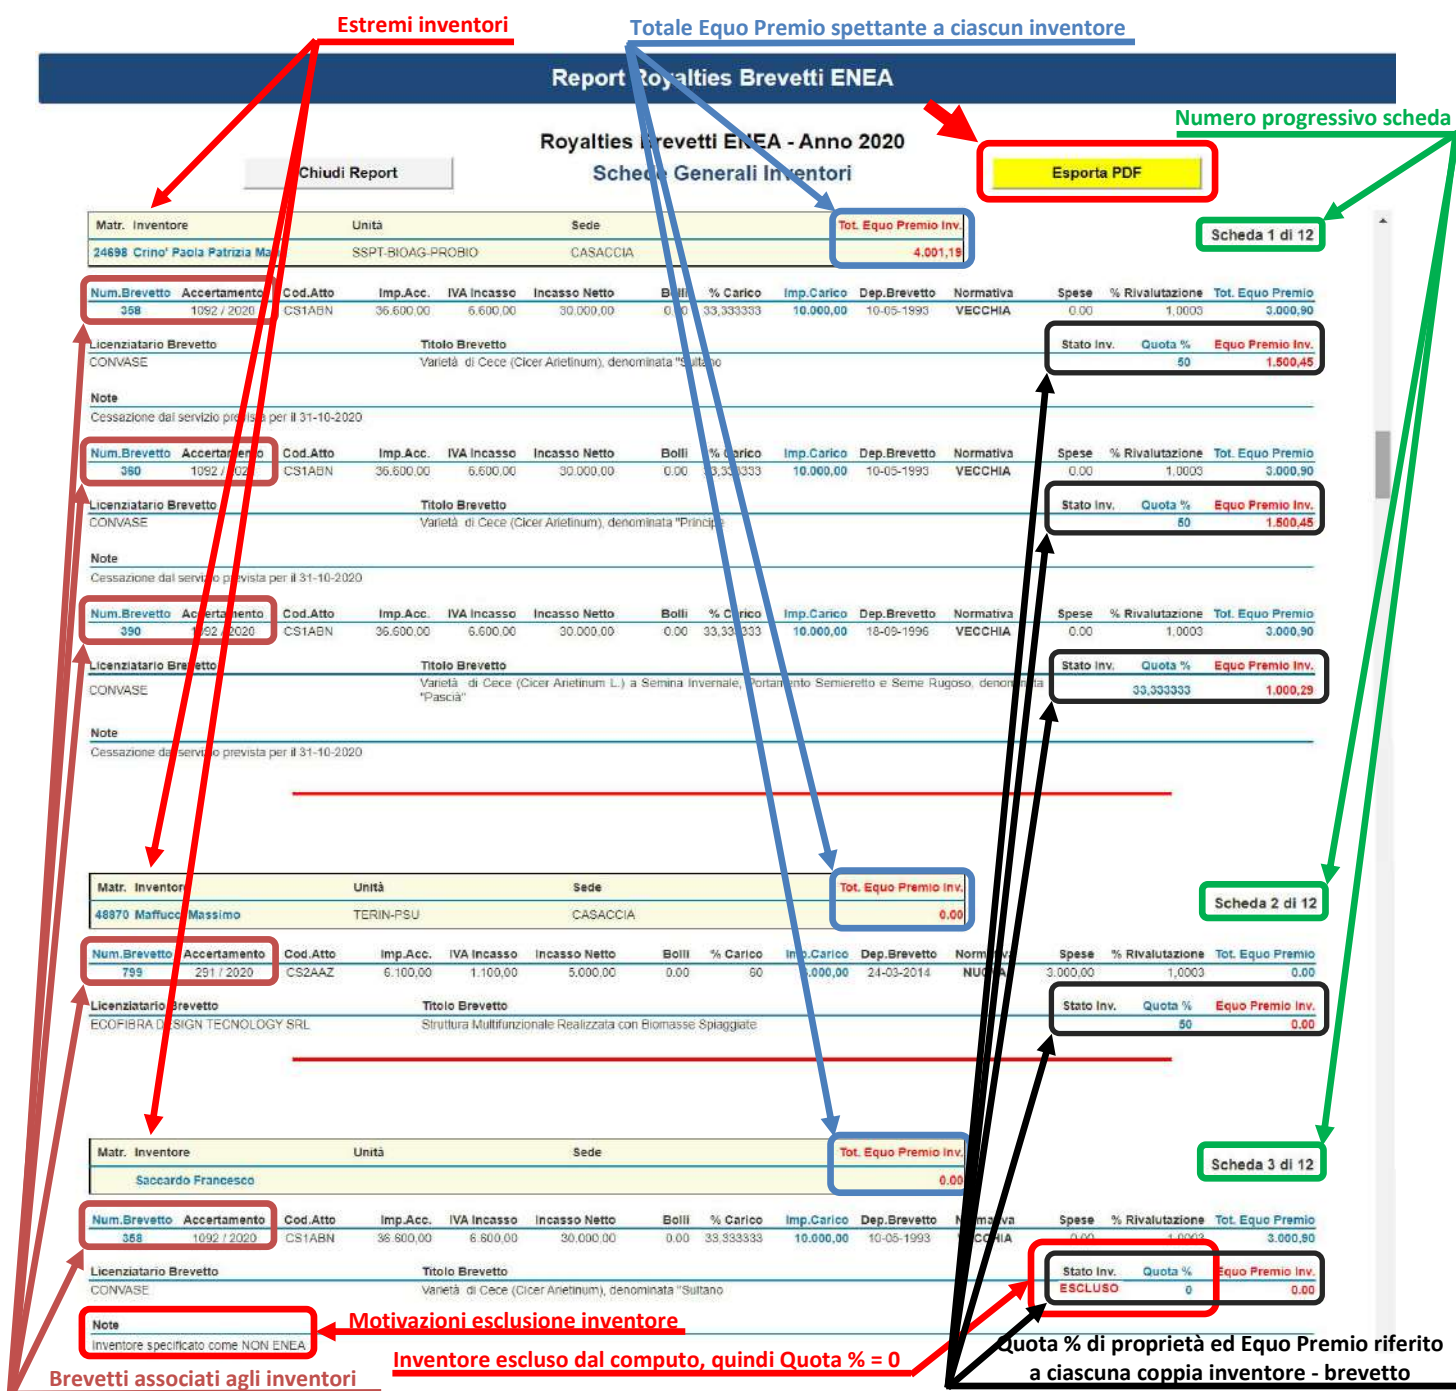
Estremi inventori

Totale Equo Premio spettante a ciascun inventore

Report Royalties Brevetti ENEA

Numero progressivo scheda

Royalties Brevetti ENEA - Anno 2020

Chiudi Report

Schede Generali Inventori

Esporta PDF

| Matr. Inventore | Unità | Sede | Tot. Equo Premio Inv. |
|---|---|---|---|
| 24698 Crino' Paola Patrizia Ma | SSPT-BIOAG-PROBIO | CASACCIA | 4.001,19 |

Scheda 1 di 12

| Num.Brevetto | Accertamento | Cod.Atto | Imp.Acc. | IVA Incasso | Incasso Netto | Bolli | % Carico | Imp.Carico | Dep.Brevetto | Normativa | Spese | % Rivalutazione | Tot. Equo Premio |
|---|---|---|---|---|---|---|---|---|---|---|---|---|---|
| 358 | 1092 / 2020 | CS1ABN | 36.600,00 | 6.600,00 | 30.000,00 | 0,00 | 33,333333 | 10.000,00 | 10-05-1993 | VECCHIA | 0,00 | 1,0003 | 3.000,90 |

Licenziatario Brevetto
CONVASE

Titolo Brevetto
Varietà di Cece (Cicer Arietinum), denominata "Sultano

| Stato Inv. | Quota % | Equo Premio Inv. |
|---|---|---|
| | 50 | 1.500,45 |

Note
Cessazione dal servizio prevista per il 31-10-2020

| Num.Brevetto | Accertamento | Cod.Atto | Imp.Acc. | IVA Incasso | Incasso Netto | Bolli | % Carico | Imp.Carico | Dep.Brevetto | Normativa | Spese | % Rivalutazione | Tot. Equo Premio |
|---|---|---|---|---|---|---|---|---|---|---|---|---|---|
| 360 | 1092 / 2020 | CS1ABN | 36.600,00 | 6.600,00 | 30.000,00 | 0,00 | 33,333333 | 10.000,00 | 10-05-1993 | VECCHIA | 0,00 | 1,0003 | 3.000,90 |

Licenziatario Brevetto
CONVASE

Titolo Brevetto
Varietà di Cece (Cicer Arietinum), denominata "Principe

| Stato Inv. | Quota % | Equo Premio Inv. |
|---|---|---|
| | 50 | 1.500,45 |

Note
Cessazione dal servizio prevista per il 31-10-2020

| Num.Brevetto | Accertamento | Cod.Atto | Imp.Acc. | IVA Incasso | Incasso Netto | Bolli | % Carico | Imp.Carico | Dep.Brevetto | Normativa | Spese | % Rivalutazione | Tot. Equo Premio |
|---|---|---|---|---|---|---|---|---|---|---|---|---|---|
| 390 | 1092 / 2020 | CS1ABN | 36.600,00 | 6.600,00 | 30.000,00 | 0,00 | 33,333333 | 10.000,00 | 18-09-1996 | VECCHIA | 0,00 | 1,0003 | 3.000,90 |

Licenziatario Brevetto
CONVASE

Titolo Brevetto
Varietà di Cece (Cicer Arietinum L.) a Semina Invernale, Portamento Semieretto e Seme Rugoso, denominata "Pascià"

| Stato Inv. | Quota % | Equo Premio Inv. |
|---|---|---|
| | 33,333333 | 1.000,29 |

Note
Cessazione dal servizio prevista per il 31-10-2020

| Matr. Inventore | Unità | Sede | Tot. Equo Premio Inv. |
|---|---|---|---|
| 48970 Maffucci Massimo | TERIN-PSU | CASACCIA | 0,00 |

Scheda 2 di 12

| Num.Brevetto | Accertamento | Cod.Atto | Imp.Acc. | IVA Incasso | Incasso Netto | Bolli | % Carico | Imp.Carico | Dep.Brevetto | Normativa | Spese | % Rivalutazione | Tot. Equo Premio |
|---|---|---|---|---|---|---|---|---|---|---|---|---|---|
| 799 | 291 / 2020 | CS2AAZ | 6.100,00 | 1.100,00 | 5.000,00 | 0,00 | 60 | 3.000,00 | 24-03-2014 | NUOVA | 3.000,00 | 1,0003 | 0,00 |

Licenziatario Brevetto
ECOFIBRA DESIGN TECNOLOGY SRL

Titolo Brevetto
Struttura Multifunzionale Realizzata con Biomasse Spiaggiate

| Stato Inv. | Quota % | Equo Premio Inv. |
|---|---|---|
| | 50 | 0,00 |

| Matr. Inventore | Unità | Sede | Tot. Equo Premio Inv. |
|---|---|---|---|
| Saccardo Francesco | | | 0,00 |

Scheda 3 di 12

| Num.Brevetto | Accertamento | Cod.Atto | Imp.Acc. | IVA Incasso | Incasso Netto | Bolli | % Carico | Imp.Carico | Dep.Brevetto | Normativa | Spese | % Rivalutazione | Tot. Equo Premio |
|---|---|---|---|---|---|---|---|---|---|---|---|---|---|
| 358 | 1092 / 2020 | CS1ABN | 36.600,00 | 6.600,00 | 30.000,00 | 0,00 | 33,333333 | 10.000,00 | 10-05-1993 | VECCHIA | 0,00 | 1,0003 | 3.000,90 |

Licenziatario Brevetto
CONVASE

Titolo Brevetto
Varietà di Cece (Cicer Arietinum), denominata "Sultano

| Stato Inv. | Quota % | Equo Premio Inv. |
|---|---|---|
| ESCLUSO | 0 | 0,00 |

Note
Inventore specificato come NON ENEA

Motivazioni esclusione inventore

Inventore escluso dal computo, quindi Quota % = 0

Quota % di proprietà ed Equo Premio riferito a ciascuna coppia inventore - brevetto

Brevetti associati agli inventori